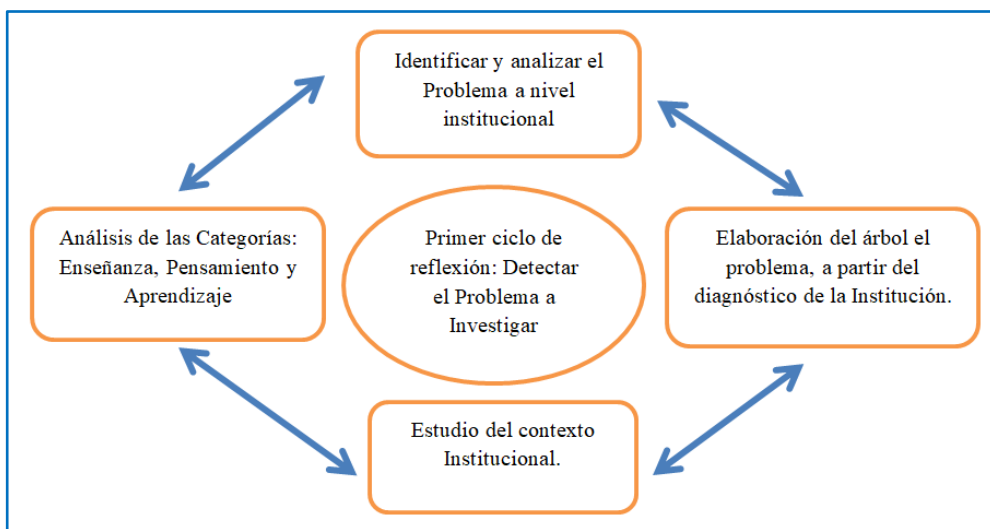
Identificar y analizar el Problema a nivel institucional

Análisis de las Categorías: Enseñanza, Pensamiento y Aprendizaje

Primer ciclo de reflexión: Detectar el Problema a Investigar

Elaboración del árbol el problema, a partir del diagnóstico de la Institución.

Estudio del contexto Institucional.